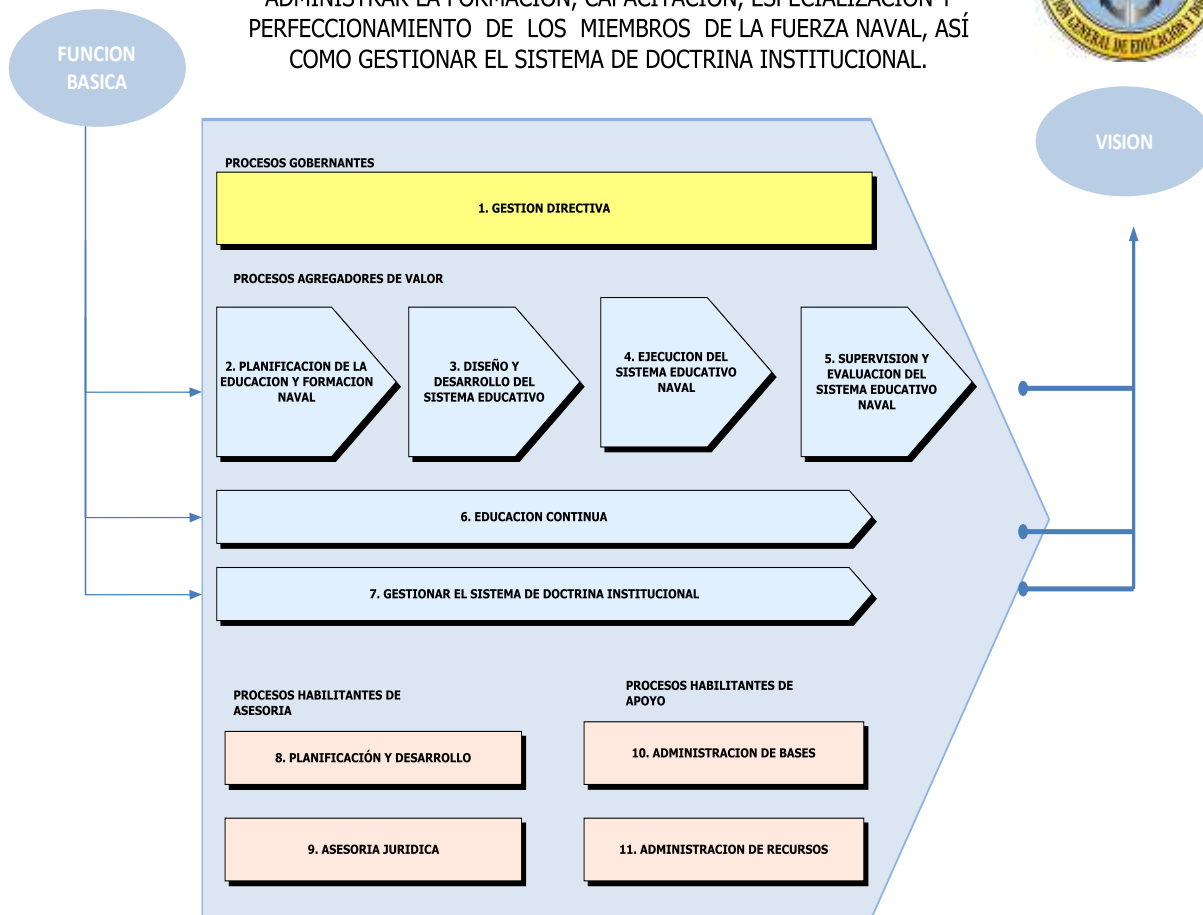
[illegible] PERFECCIONAMIENTO DE LOS MIEMBROS DE LA FUERZA NAVAL, ASÍ COMO GESTIONAR EL SISTEMA DE DOCTRINA INSTITUCIONAL.

FUNCION BASICA

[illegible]

VISION

PROCESOS GOBERNANTES

1. GESTION DIRECTIVA

PROCESOS AGREGADORES DE VALOR

2. PLANIFICACION DE LA EDUCACION Y FORMACION NAVAL

3. DISEÑO Y DESARROLLO DEL SISTEMA EDUCATIVO

4. EJECUCION DEL SISTEMA EDUCATIVO NAVAL

5. SUPERVISION Y EVALUACION DEL SISTEMA EDUCATIVO NAVAL

6. EDUCACION CONTINUA

7. GESTIONAR EL SISTEMA DE DOCTRINA INSTITUCIONAL

PROCESOS HABILITANTES DE ASESORIA

8. PLANIFICACIÓN Y DESARROLLO

9. ASESORIA JURIDICA

PROCESOS HABILITANTES DE APOYO

10. ADMINISTRACION DE BASES

11. ADMINISTRACION DE RECURSOS